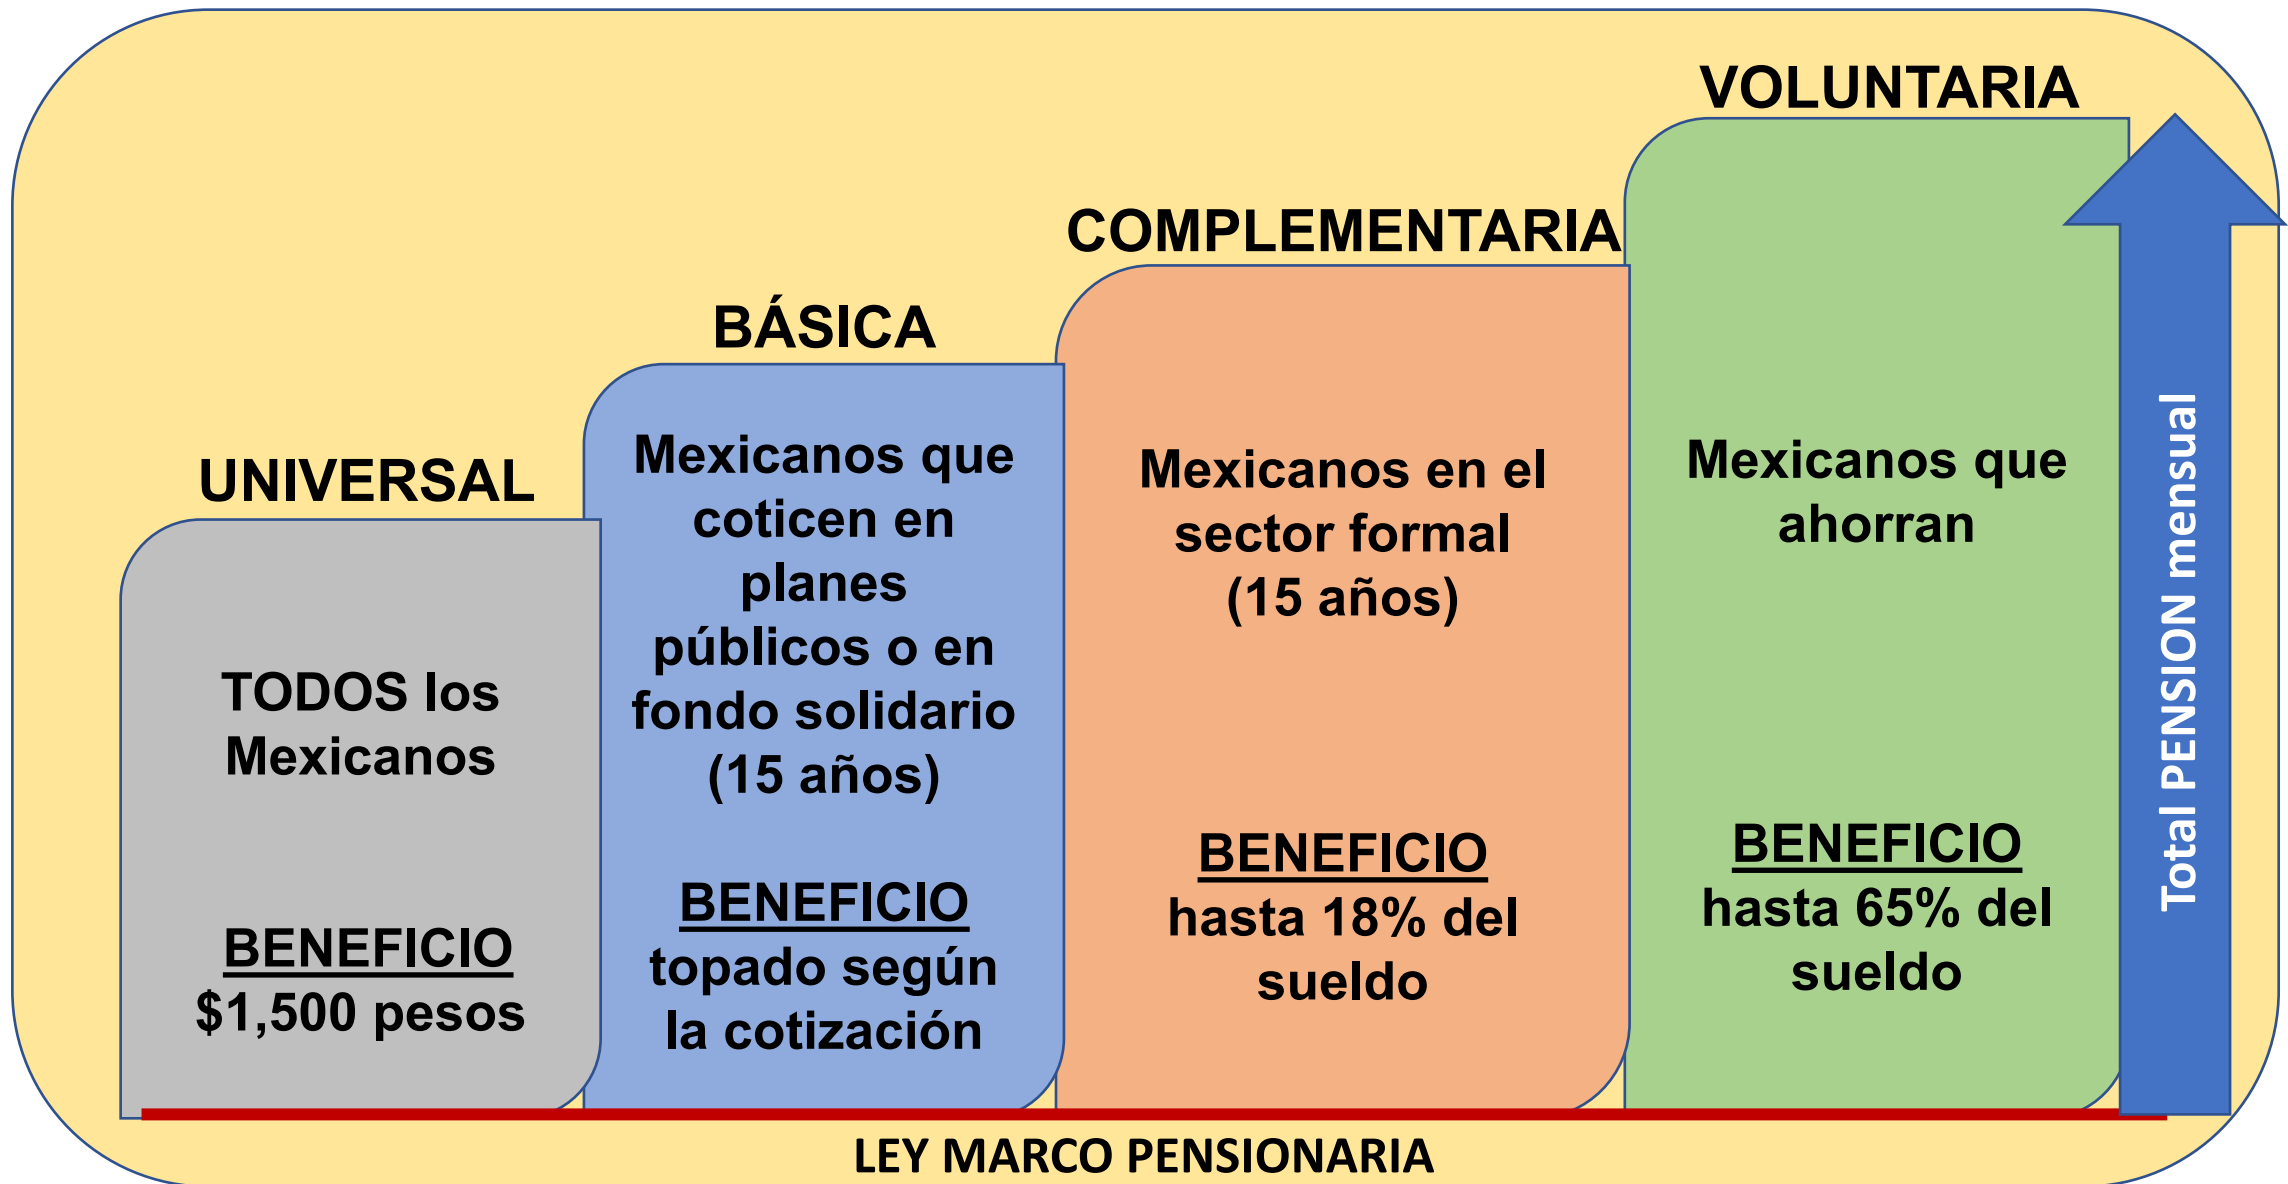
UNIVERSAL

TODOS los Mexicanos

BENEFICIO
$1,500 pesos

BÁSICA

Mexicanos que coticen en planes públicos o en fondo solidario (15 años)

BENEFICIO
topado según la cotización

COMPLEMENTARIA

Mexicanos en el sector formal (15 años)

BENEFICIO
hasta 18% del sueldo

VOLUNTARIA

Mexicanos que ahorran

BENEFICIO
hasta 65% del sueldo

Total PENSION mensual

LEY MARCO PENSIONARIA